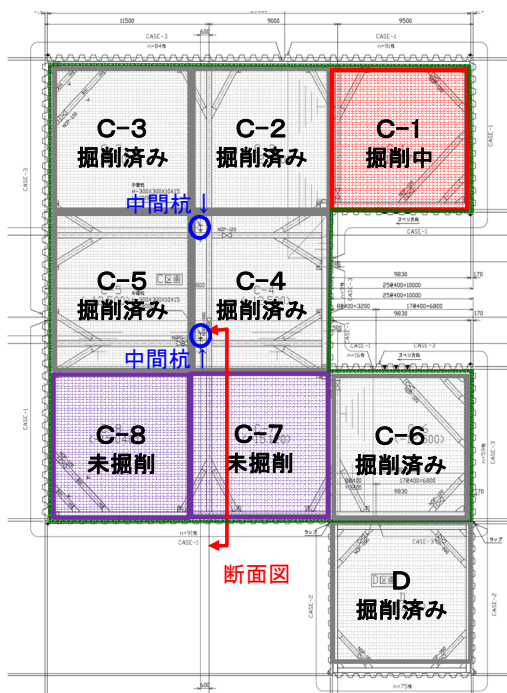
11500
9800
9500
CASE-3
CASE-1
C-3
掘削済み
C-2
掘削済み
C-1
掘削中
中間杭↓
C-5
掘削済み
C-4
掘削済み
中間杭↑
9830
25@400=10000
25@400=10000
17@400=6800
C-8
未掘削
C-7
未掘削
C-6
掘削済み
9830
17@400=6800
CASE-1
断面図
D
掘削済み
CASE-3
CASE-2
CASE-2